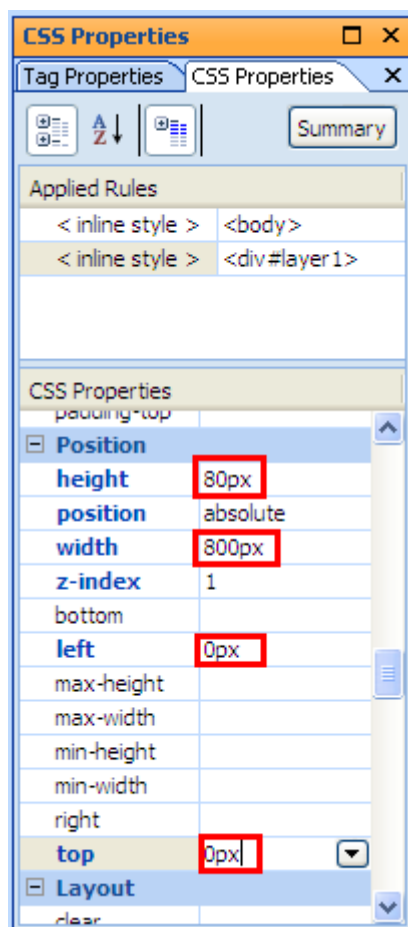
CSS Properties

Tag Properties | CSS Properties

A Z

Summary

Applied Rules

| | |
|---|---|
| < inline style > | <body> |
| < inline style > | <div#layer1> |

CSS Properties

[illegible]

| | |
|---|---|
| Position | |
| height | 80px |
| position | absolute |
| width | 800px |
| z-index | 1 |
| bottom | |
| left | 0px |
| max-height | |
| max-width | |
| min-height | |
| min-width | |
| right | |
| top | 0px |
| Layout | |
| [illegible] | |